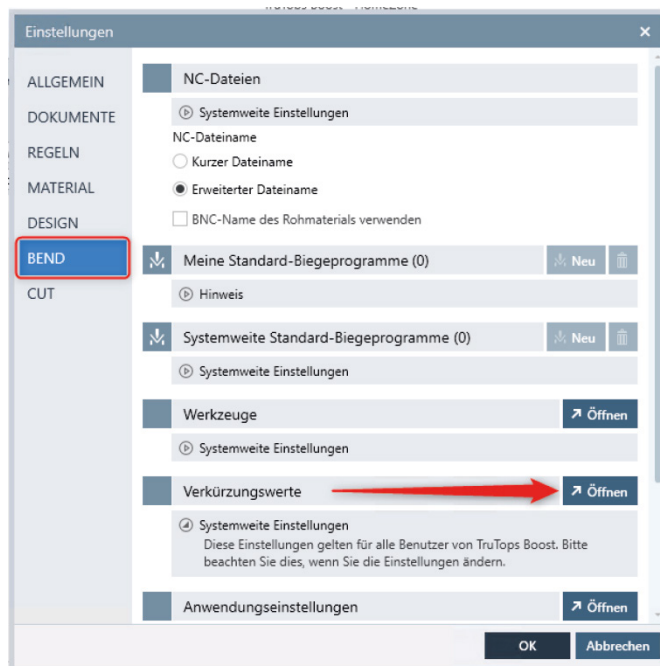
TruTops Boost - HomeZone

Einstellungen ×

ALLGEMEIN
DOKUMENTE
REGELN
MATERIAL
DESIGN
BEND
CUT

NC-Dateien

Systemweite Einstellungen

NC-Dateiname

Kurzer Dateiname

Erweiterter Dateiname

BNC-Name des Rohmaterials verwenden

Meine Standard-Biegeprogramme (0) Neu

Hinweis

Systemweite Standard-Biegeprogramme (0) Neu

Systemweite Einstellungen

Werkzeuge Öffnen

Systemweite Einstellungen

Verkürzungswerte Öffnen

Systemweite Einstellungen
Diese Einstellungen gelten für alle Benutzer von TruTops Boost. Bitte beachten Sie dies, wenn Sie die Einstellungen ändern.

Anwendungseinstellungen Öffnen

OK Abbrechen